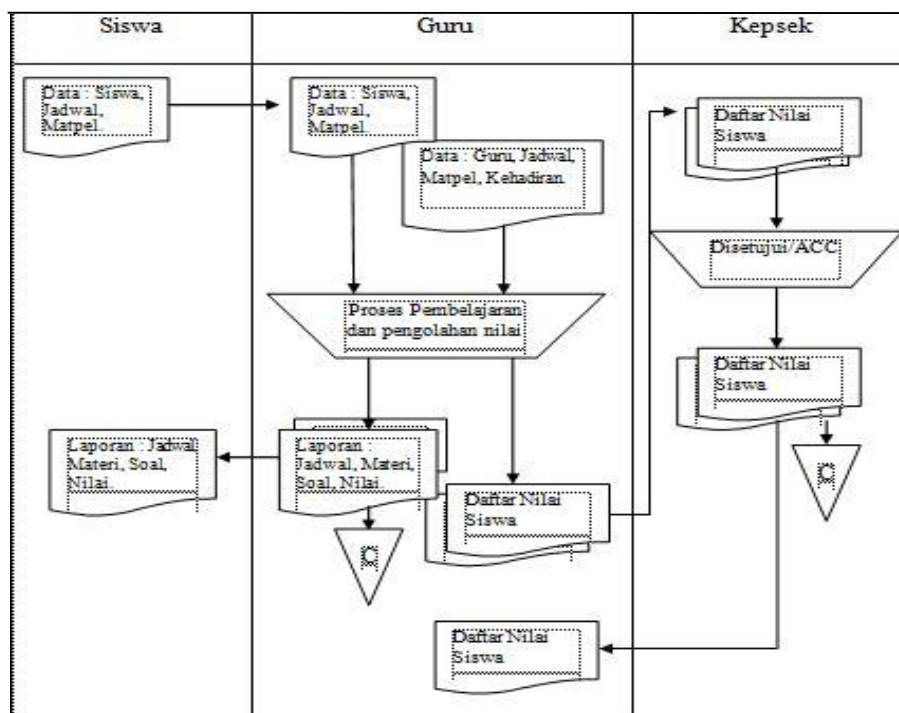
Siswa

Guru

Kepsek

Data : Siswa, Jadwal, Matpel.

Data : Siswa, Jadwal, Matpel.

Data : Guru, Jadwal, Matpel, Kehadiran.

Daftar Nilai Siswa

Disetujui/ACC

Proses Pembelajaran dan pengolahan nilai

Daftar Nilai Siswa

Laporan : Jadwal Materi, Soal, Nilai.

Laporan : Jadwal, Materi, Soal, Nilai.

C

Daftar Nilai Siswa

C

Daftar Nilai Siswa